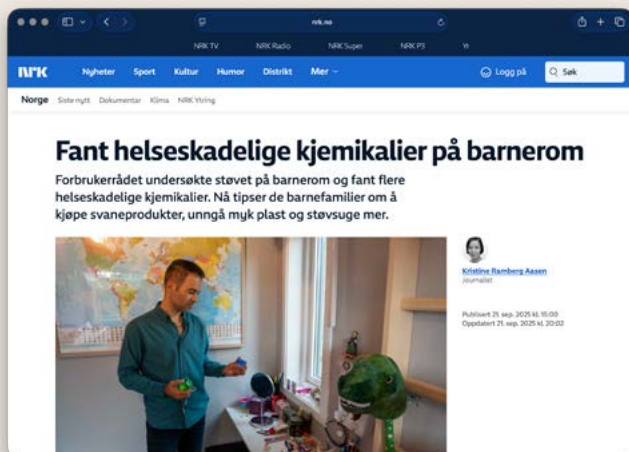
nrk.no

NRK TV NRK Radio NRK Super NRK P3 Yr

NRK Nyheter Sport Kultur Humor Distrikt Mer

Logg på Søk

Norge Siste nytt Dokumentar Klima NRK Ytring

Fant helseskadelige kjemikalier på barnerom

Forbrukerrådet undersøkte støvet på barnerom og fant flere helseskadelige kjemikalier. Nå tipser de barnefamilier om å kjøpe svaneprodukter, unngå myk plast og støvsuge mer.

Kristine Ramberg Aasen
Journalist

Publisert 21. sep. 2025 kl. 15:00
Oppdatert 21. sep. 2025 kl. 20:02